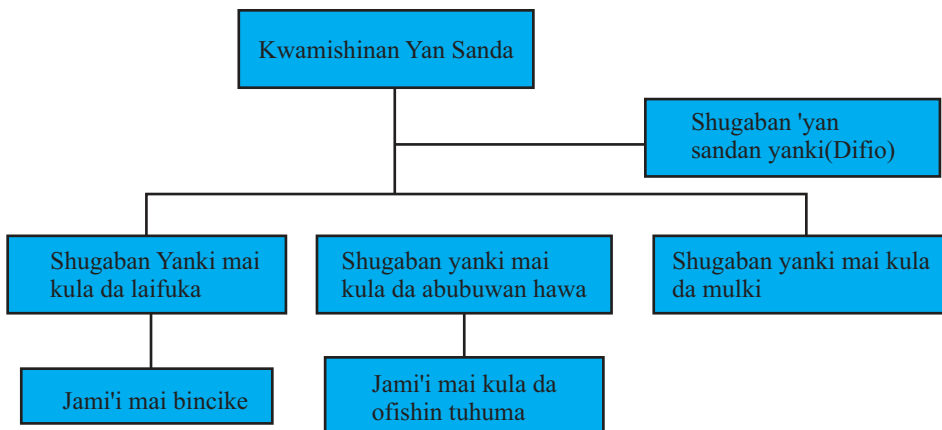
Kwamishinan Yan Sanda

Shugaban 'yan sandan yanki(Difio)

Shugaban Yanki mai kula da laifuka

Shugaban yanki mai kula da abubuwan hawa

Shugaban yanki mai kula da mulki

Jami'i mai bincike

Jami'i mai kula da ofishin tuhuma